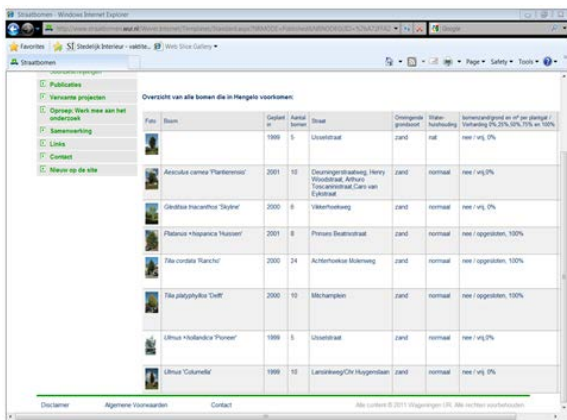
Straatbomen - Windows Internet Explorer

http://www.straatbomen.wur.nl/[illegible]

Google

Favorites | Stedelijk Interieur - vakbla... | Web Slice Gallery

Straatbomen

Page ▾ Safety ▾ Tools ▾

Publicaties
Verwante projecten
Oproep: Werk mee aan het onderzoek
Samenwerking
Links
Contact
Nieuw op de site

Overzicht van alle bomen die in Hengelo voorkomen:

| Foto | Boom | Geplant in | Aantal bomen | Straat | Omringende grondsoort | Waterhuishouding | bomenzand/grond en m² per plantgat / Verharding 0%,25%,50%,75% en 100% |
|---|---|---|---|---|---|---|---|
| | | 1999 | 5 | IJsselstraat | zand | nat | nee / vrij, 0% |
| | Aesculus carnea 'Plantierensis' | 2001 | 10 | Deurningerstraatweg, Henry Woodstraat, Arthuro Toscaninistraat, Caro van Eyckstraat | zand | normaal | nee / vrij, 0% |
| | Gleditsia triacanthos 'Skyline' | 2000 | 6 | Vikkerhoekweg | zand | normaal | nee / vrij, 0% |
| | Platanus ×hispanica 'Huissen' | 2001 | 8 | Prinses Beatrixstraat | zand | normaal | nee / opgesloten, 100% |
| | Tilia cordata 'Rancho' | 2000 | 24 | Achterhoekse Molenweg | zand | normaal | nee / opgesloten, 100% |
| | Tilia platyphyllos 'Delft' | 2000 | 10 | Michamplein | zand | normaal | nee / opgesloten, 100% |
| | Ulmus ×Hollandica 'Pioneer' | 1999 | 5 | IJsselstraat | zand | normaal | nee / vrij, 0% |
| | Ulmus 'Columella' | 1999 | 10 | Lansinkweg/Chr.Huygenslaan | zand | normaal | nee / vrij, 0% |

Disclaimer   Algemene Voorwaarden   Contact   Alle content © 2011 Wageningen UR. Alle rechten voorbehouden